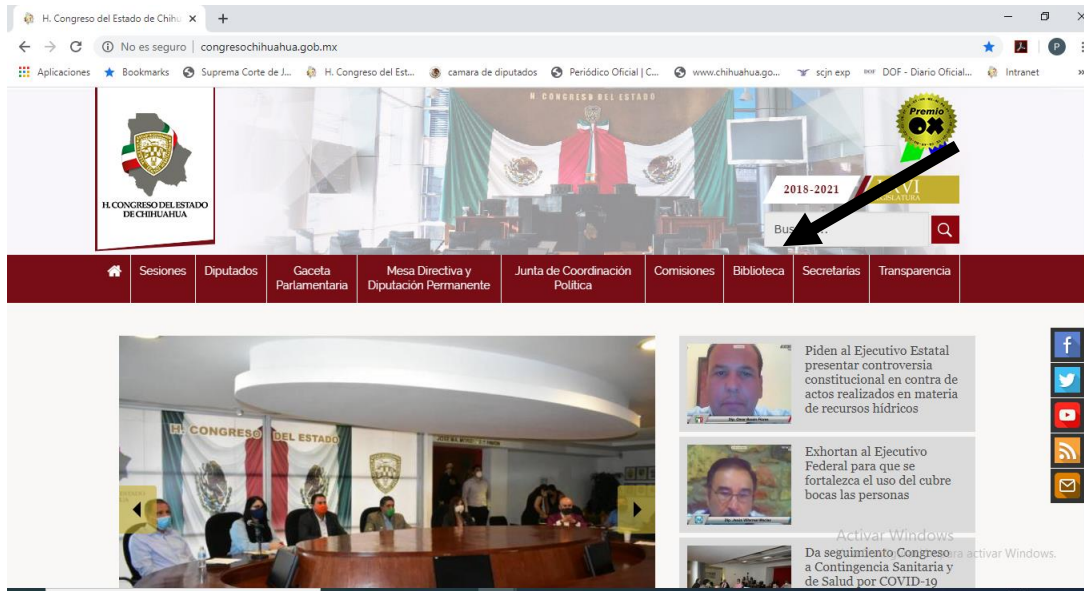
H. Congreso del Estado de Chihu ×  +

No es seguro | congresochihuahua.gob.mx

Aplicaciones  Bookmarks  Suprema Corte de J...  H. Congreso del Est...  camara de diputados  Periódico Oficial | C...  www.chihuahua.go...  scjn exp  DOF - Diario Oficial...  Intranet

H. CONGRESO DEL ESTADO DE CHIHUAHUA

H. CONGRESO DEL ESTADO

Premio OX

2018-2021  LXVI LEGISLATURA

Bus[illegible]

Sesiones | Diputados | Gaceta Parlamentaria | Mesa Directiva y Diputación Permanente | Junta de Coordinación Política | Comisiones | Biblioteca | Secretarías | Transparencia

H. CONGRESO DEL ESTADO

Piden al Ejecutivo Estatal presentar controversia constitucional en contra de actos realizados en materia de recursos hídricos

Exhortan al Ejecutivo Federal para que se fortalezca el uso del cubre bocas las personas

Da seguimiento Congreso a Contingencia Sanitaria y de Salud por COVID-19

Activar Windows
Ve a Configuración para activar Windows.